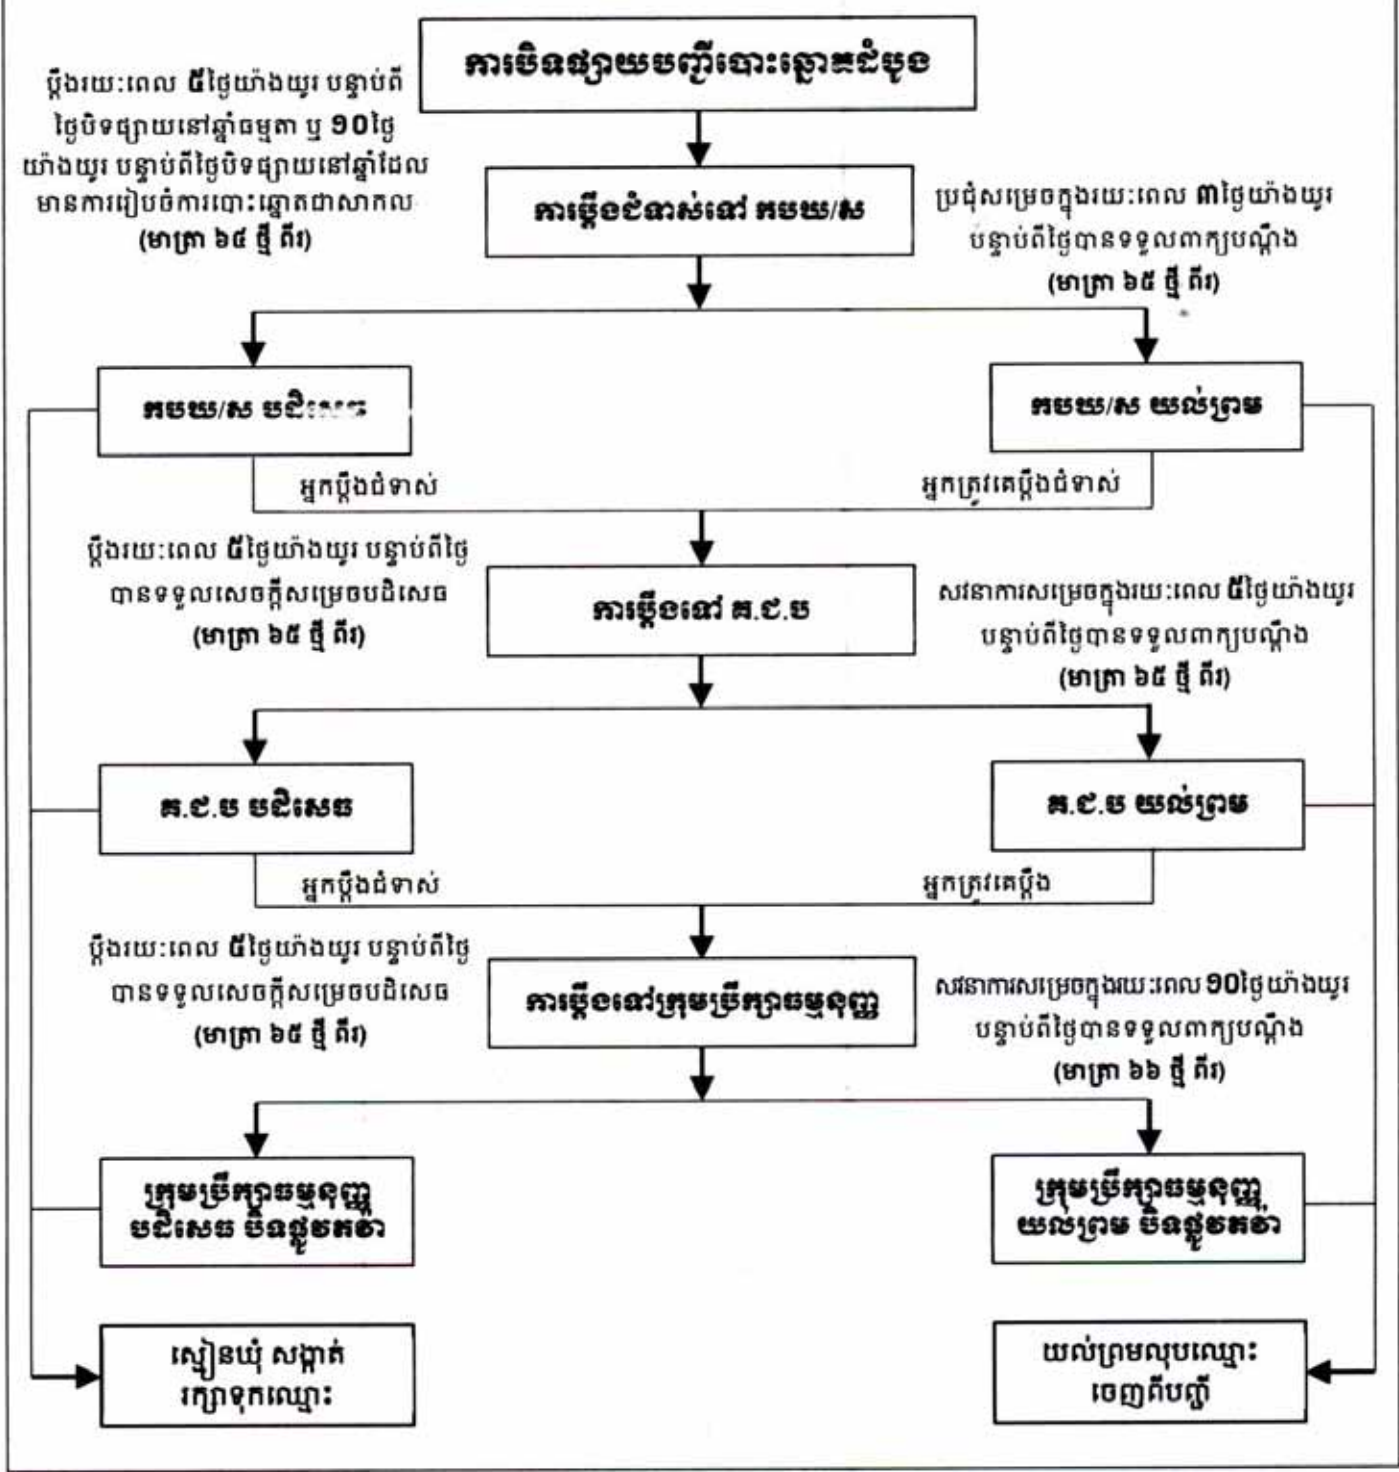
ការបិទផ្សាយបញ្ជីបោះឆ្នោតដំបូង

ប្តឹងរយៈពេល ៥ថ្ងៃយ៉ាងយូរ បន្ទាប់ពីថ្ងៃបិទផ្សាយនៅឆ្នាំធម្មតា ឬ ១០ថ្ងៃយ៉ាងយូរ បន្ទាប់ពីថ្ងៃបិទផ្សាយនៅឆ្នាំដែលមានការរៀបចំការបោះឆ្នោតជាសាកល (មាត្រា ៦៤ ថ្មី ពីរ)

ការប្តឹងជំទាស់នៅ គបឃ/ស

ប្រជុំសម្រេចក្នុងរយៈពេល ៣ថ្ងៃយ៉ាងយូរ បន្ទាប់ពីថ្ងៃបានទទួលពាក្យបណ្តឹង (មាត្រា ៦៥ ថ្មី ពីរ)

គបឃ/ស បដិសេធ

គបឃ/ស យល់ព្រម

អ្នកប្តឹងជំទាស់

អ្នកត្រូវគេប្តឹងជំទាស់

ប្តឹងរយៈពេល ៥ថ្ងៃយ៉ាងយូរ បន្ទាប់ពីថ្ងៃបានទទួលសេចក្តីសម្រេចបដិសេធ (មាត្រា ៦៥ ថ្មី ពីរ)

ការប្តឹងនៅ គ.ជ.ប

សវនាការសម្រេចក្នុងរយៈពេល ៥ថ្ងៃយ៉ាងយូរ បន្ទាប់ពីថ្ងៃបានទទួលពាក្យបណ្តឹង (មាត្រា ៦៥ ថ្មី ពីរ)

គ.ជ.ប បដិសេធ

គ.ជ.ប យល់ព្រម

អ្នកប្តឹងជំទាស់

អ្នកត្រូវគេប្តឹង

ប្តឹងរយៈពេល ៥ថ្ងៃយ៉ាងយូរ បន្ទាប់ពីថ្ងៃបានទទួលសេចក្តីសម្រេចបដិសេធ (មាត្រា ៦៥ ថ្មី ពីរ)

ការប្តឹងនៅក្រុមប្រឹក្សាធម្មនុញ្ញ

សវនាការសម្រេចក្នុងរយៈពេល ១០ថ្ងៃយ៉ាងយូរ បន្ទាប់ពីថ្ងៃបានទទួលពាក្យបណ្តឹង (មាត្រា ៦៦ ថ្មី ពីរ)

ក្រុមប្រឹក្សាធម្មនុញ្ញ បដិសេធ បិទផ្លូវតវ៉ា

ក្រុមប្រឹក្សាធម្មនុញ្ញ យល់ព្រម បិទផ្លូវតវ៉ា

ស្មៀនឃុំ សង្កាត់ រក្សាទុកឈ្មោះ

យល់ព្រមលុបឈ្មោះចេញពីបញ្ជី